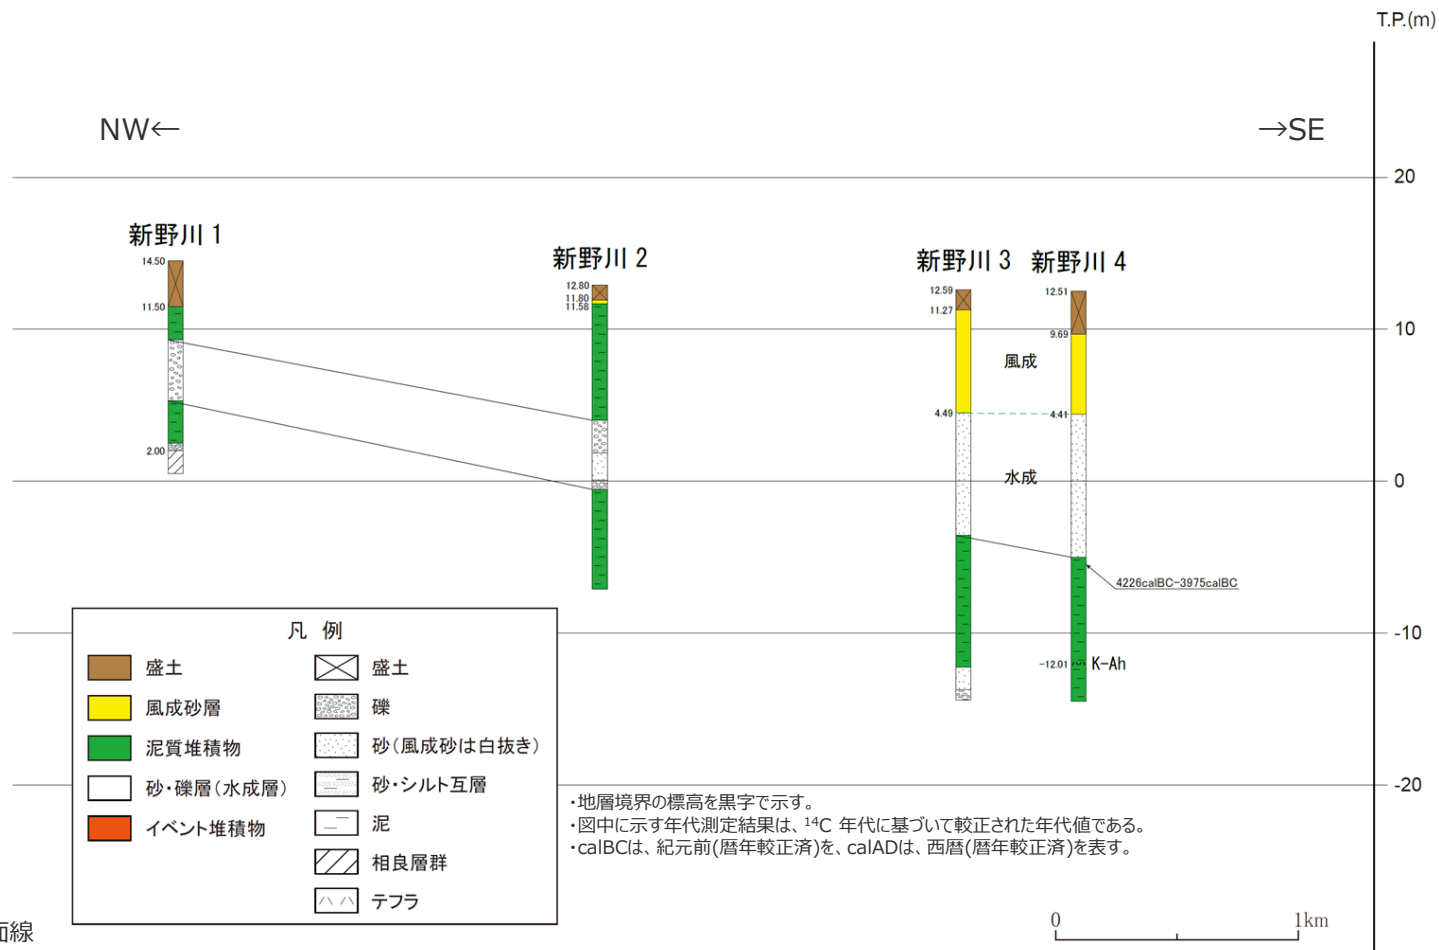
T.P.(m)

NW←

→SE

20

10

0

-10

-20

新野川 1

14.50

11.50

2.00

新野川 2

12.80

11.80

11.58

新野川 3

12.59

11.27

4.49

新野川 4

12.51

9.69

4.41

風成

水成

4226calBC-3975calBC

-12.01

K-Ah

凡 例

盛土

風成砂層

泥質堆積物

砂・礫層（水成層）

イベント堆積物

盛土

礫

砂（風成砂は白抜き）

砂・シルト互層

泥

相良層群

テフラ

・地層境界の標高を黒字で示す。
・図中に示す年代測定結果は、$^{14}$C 年代に基づいて較正された年代値である。
・calBCは、紀元前(暦年較正済)を、calADは、西暦(暦年較正済)を表す。

0

1km

面線